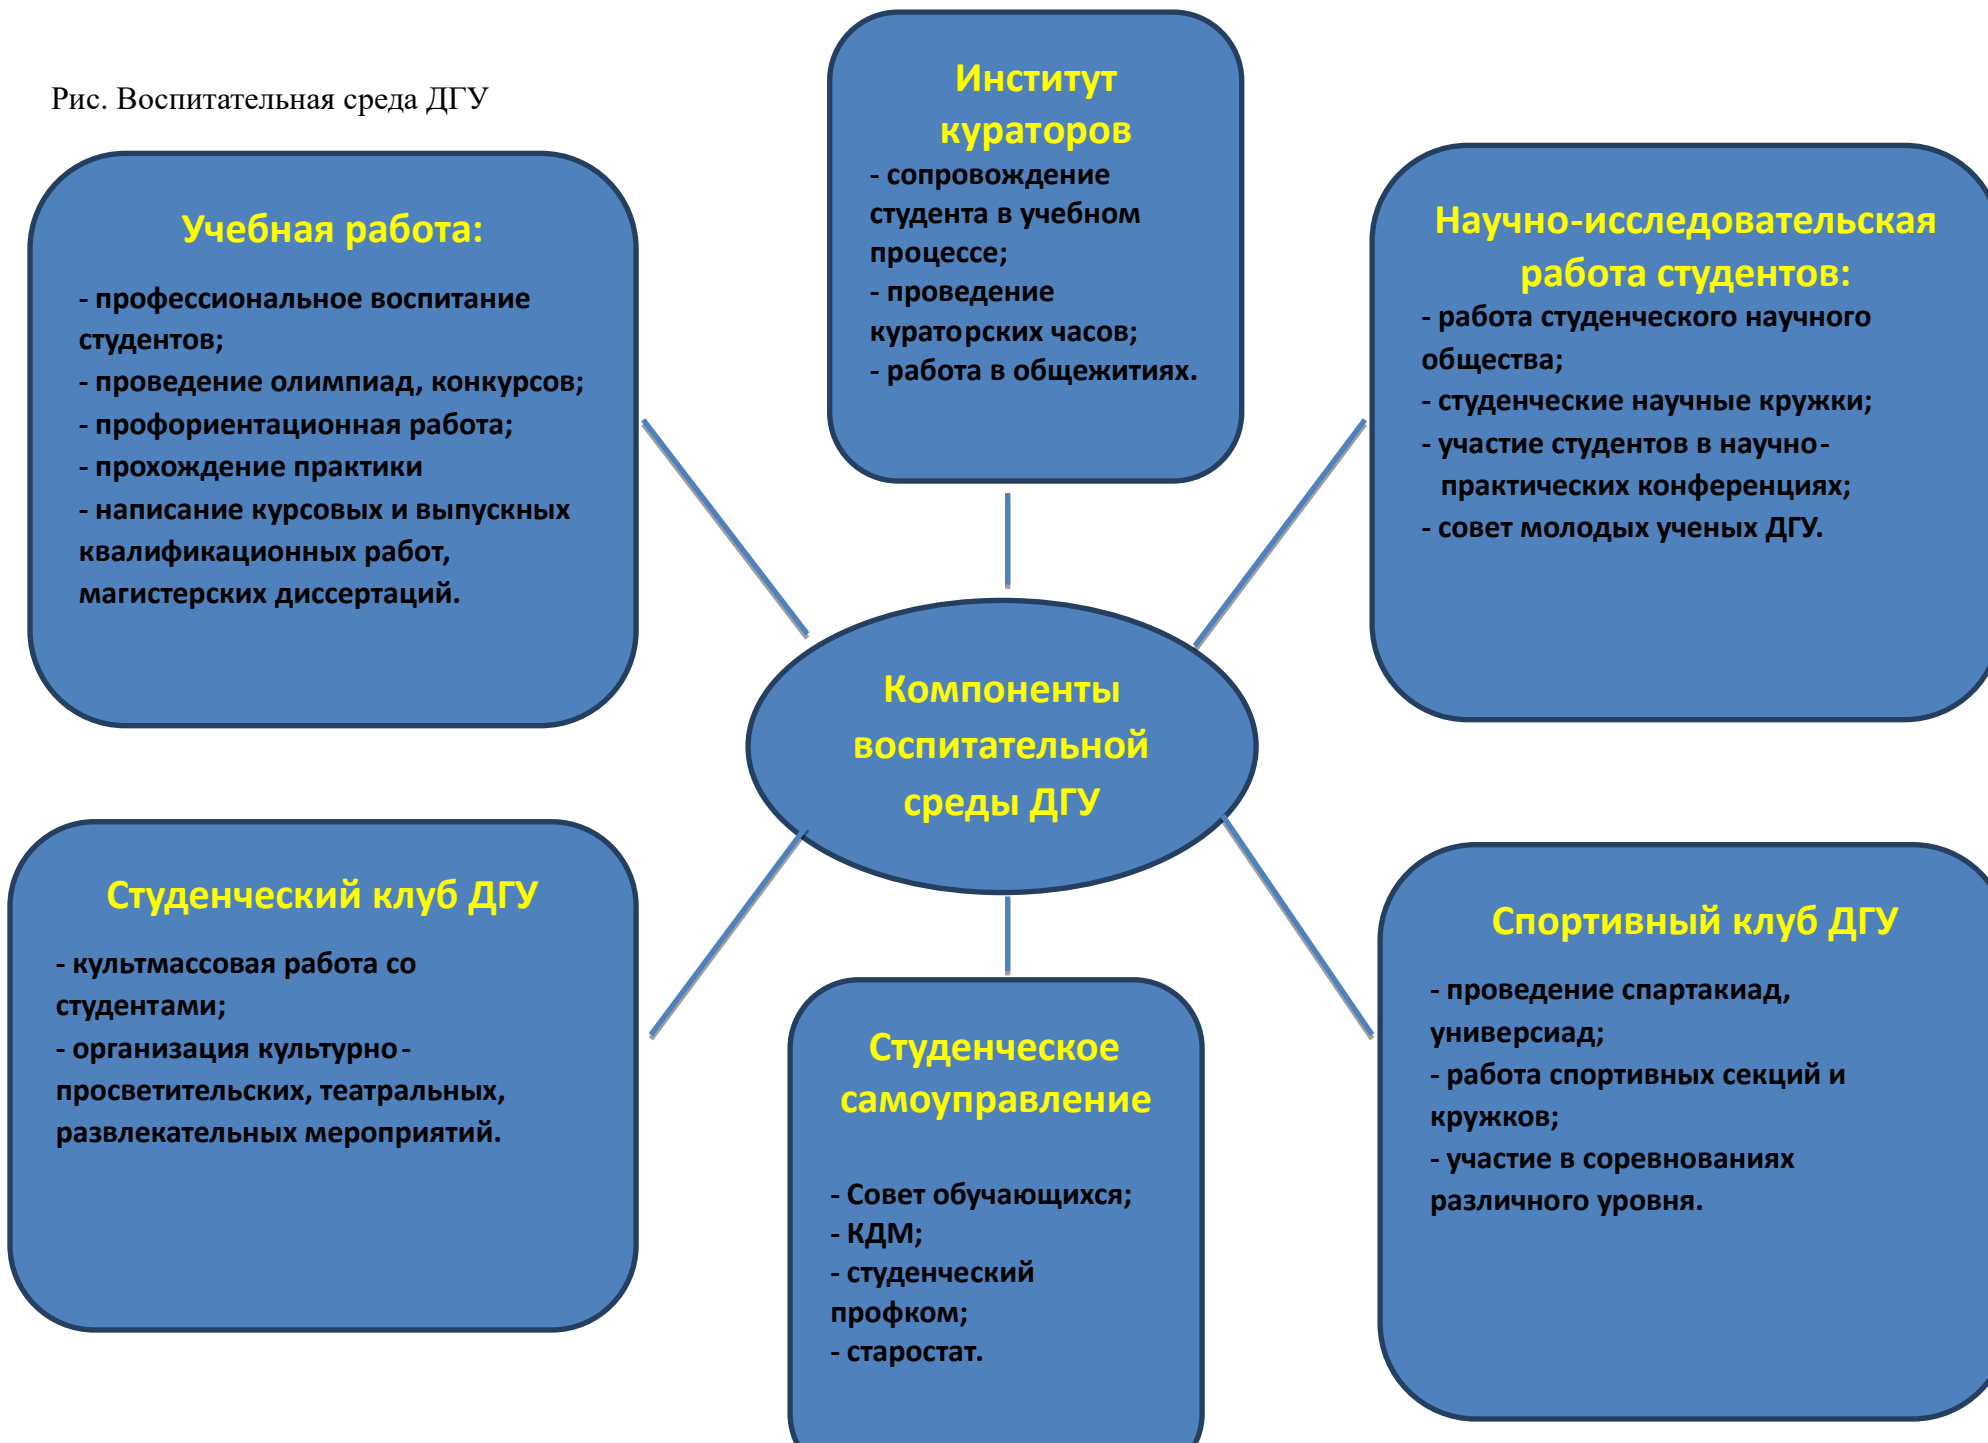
Рис. Воспитательная среда ДГУ

Институт кураторов
- сопровождение студента в учебном процессе;
- проведение кураторских часов;
- работа в общежитиях.

Учебная работа:
- профессиональное воспитание студентов;
- проведение олимпиад, конкурсов;
- профориентационная работа;
- прохождение практики
- написание курсовых и выпускных квалификационных работ, магистерских диссертаций.

Научно-исследовательская работа студентов:
- работа студенческого научного общества;
- студенческие научные кружки;
- участие студентов в научно-практических конференциях;
- совет молодых ученых ДГУ.

Компоненты воспитательной среды ДГУ

Студенческий клуб ДГУ
- культмассовая работа со студентами;
- организация культурно-просветительских, театральных, развлекательных мероприятий.

Студенческое самоуправление
- Совет обучающихся;
- КДМ;
- студенческий профком;
- старостат.

Спортивный клуб ДГУ
- проведение спартакиад, универсиад;
- работа спортивных секций и кружков;
- участие в соревнованиях различного уровня.